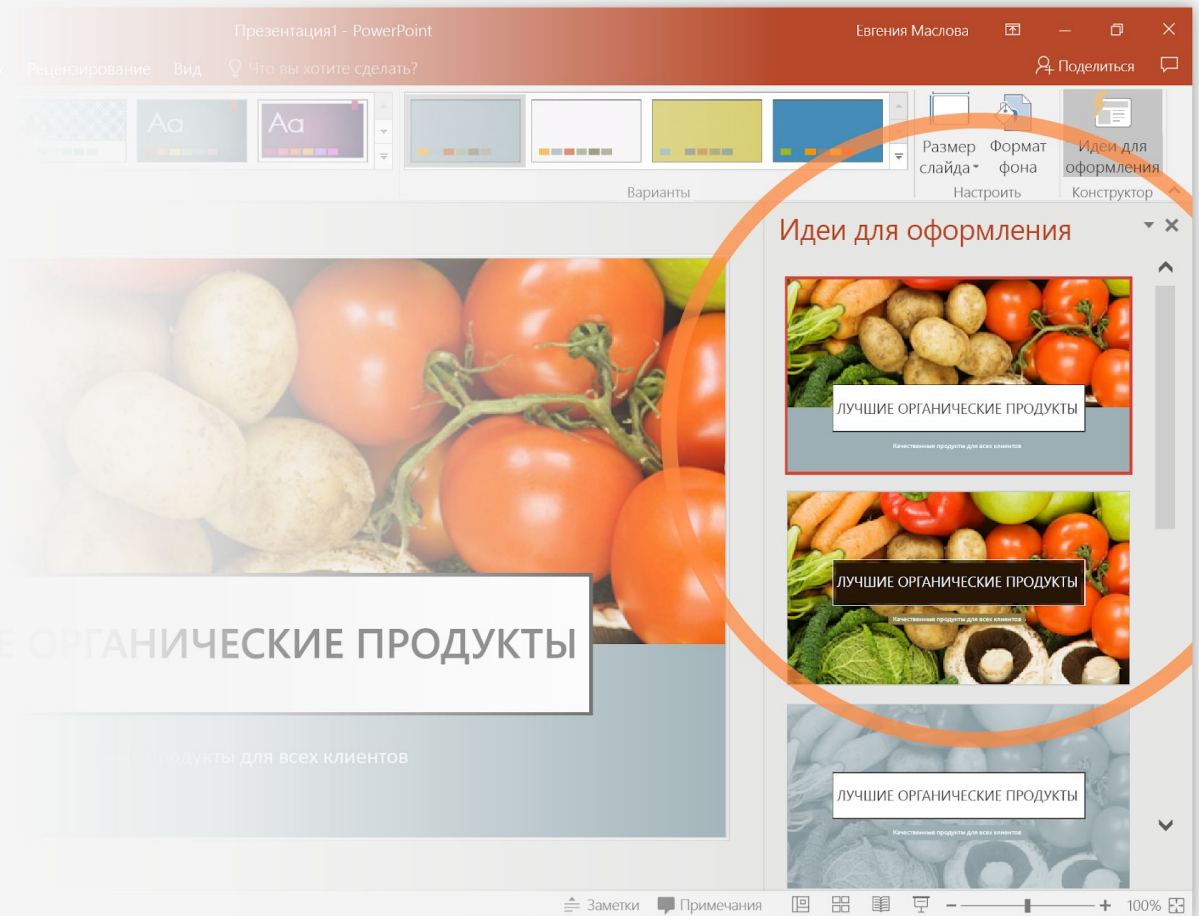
Презентация1 - PowerPoint

Евгения Маслова

Рецензирование Вид Что вы хотите сделать?

Поделиться

Aa Aa

Варианты

Размер слайда

Формат фона

Идеи для оформления

Настроить

Конструктор

Идеи для оформления

ЛУЧШИЕ ОРГАНИЧЕСКИЕ ПРОДУКТЫ

Качественные продукты для всех клиентов

ЛУЧШИЕ ОРГАНИЧЕСКИЕ ПРОДУКТЫ

Качественные продукты для всех клиентов

ЛУЧШИЕ ОРГАНИЧЕСКИЕ ПРОДУКТЫ

Качественные продукты для всех клиентов

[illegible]ОРГАНИЧЕСКИЕ ПРОДУКТЫ

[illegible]одукты для всех клиентов

Заметки Примечания 100%